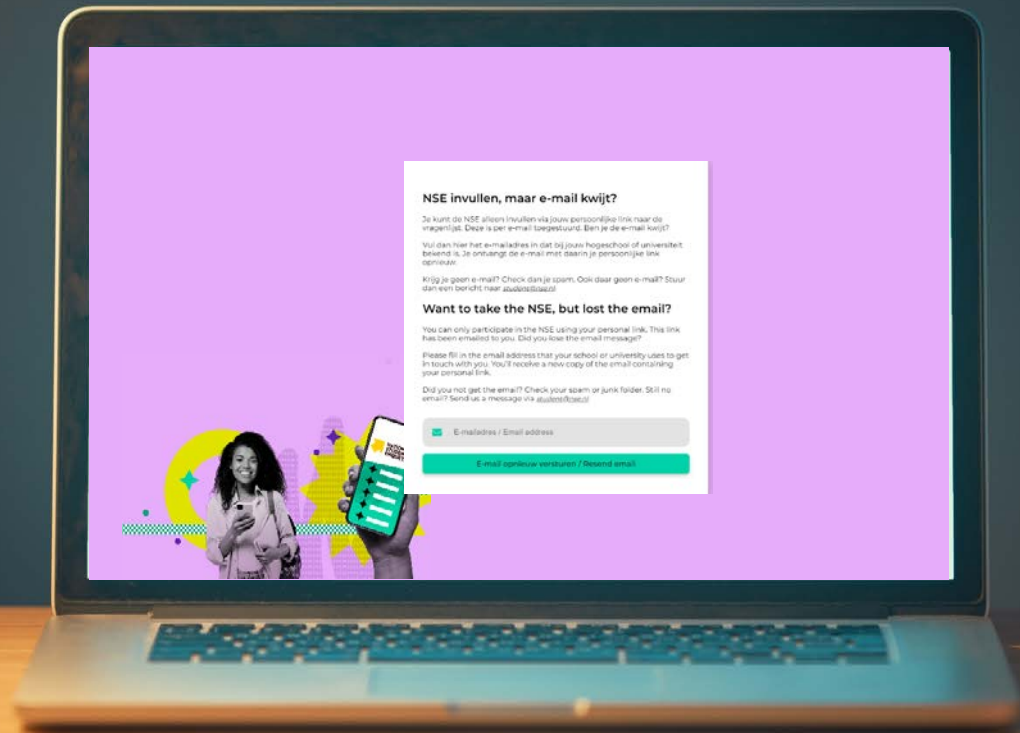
NSE invullen, maar e-mail kwijt?

Je kunt de NSE alleen invullen via jouw persoonlijke link naar de vragenlijst. Deze is per e-mail toegestuurd. Ben je de e-mail kwijt?

Vul dan hier het e-mailadres in dat bij jouw hogeschool of universiteit bekend is. Je ontvangt de e-mail met daarin je persoonlijke link opnieuw.

Krijg je geen e-mail? Check dan je spam. Ook daar geen e-mail? Stuur dan een bericht naar studenten@nse.nl

Want to take the NSE, but lost the email?

You can only participate in the NSE using your personal link. This link has been emailed to you. Did you lose the email message?

Please fill in the email address that your school or university uses to get in touch with you. You'll receive a new copy of the email containing your personal link.

Did you not get the email? Check your spam or junk folder. Still no email? Send us a message via studenten@nse.nl

E-mailadres / Email address

E-mail opnieuw versturen / Resend email